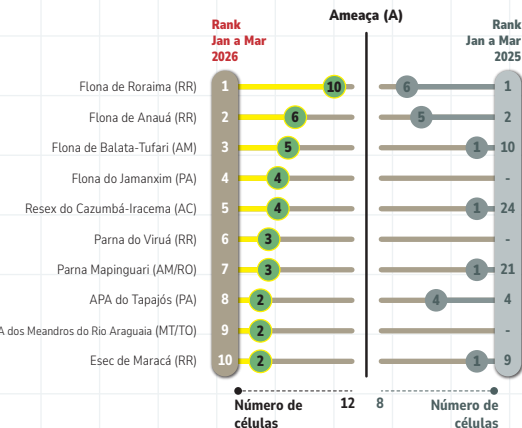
Ameaça (A)

Rank
Jan a Mar
2026

Rank
Jan a Mar
2025

| | Rank 2026 | 2026 | 2025 | Rank 2025 |
|---|---|---|---|---|
| Flona de Roraima (RR) | 1 | 10 | 6 | 1 |
| Flona de Anauá (RR) | 2 | 6 | 5 | 2 |
| Flona de Balata-Tufari (AM) | 3 | 5 | 1 | 10 |
| Flona do Jamanxim (PA) | 4 | 4 | | - |
| Resex do Cazumbá-Iracema (AC) | 5 | 4 | 1 | 24 |
| Parna do Viruá (RR) | 6 | 3 | | - |
| Parna Mapinguari (AM/RO) | 7 | 3 | 1 | 21 |
| APA do Tapajós (PA) | 8 | 2 | 4 | 4 |
| A dos Meandros do Rio Araguaia (MT/TO) | 9 | 2 | | - |
| Esec de Maracá (RR) | 10 | 2 | 1 | 9 |

Número de células 12

8 Número de células